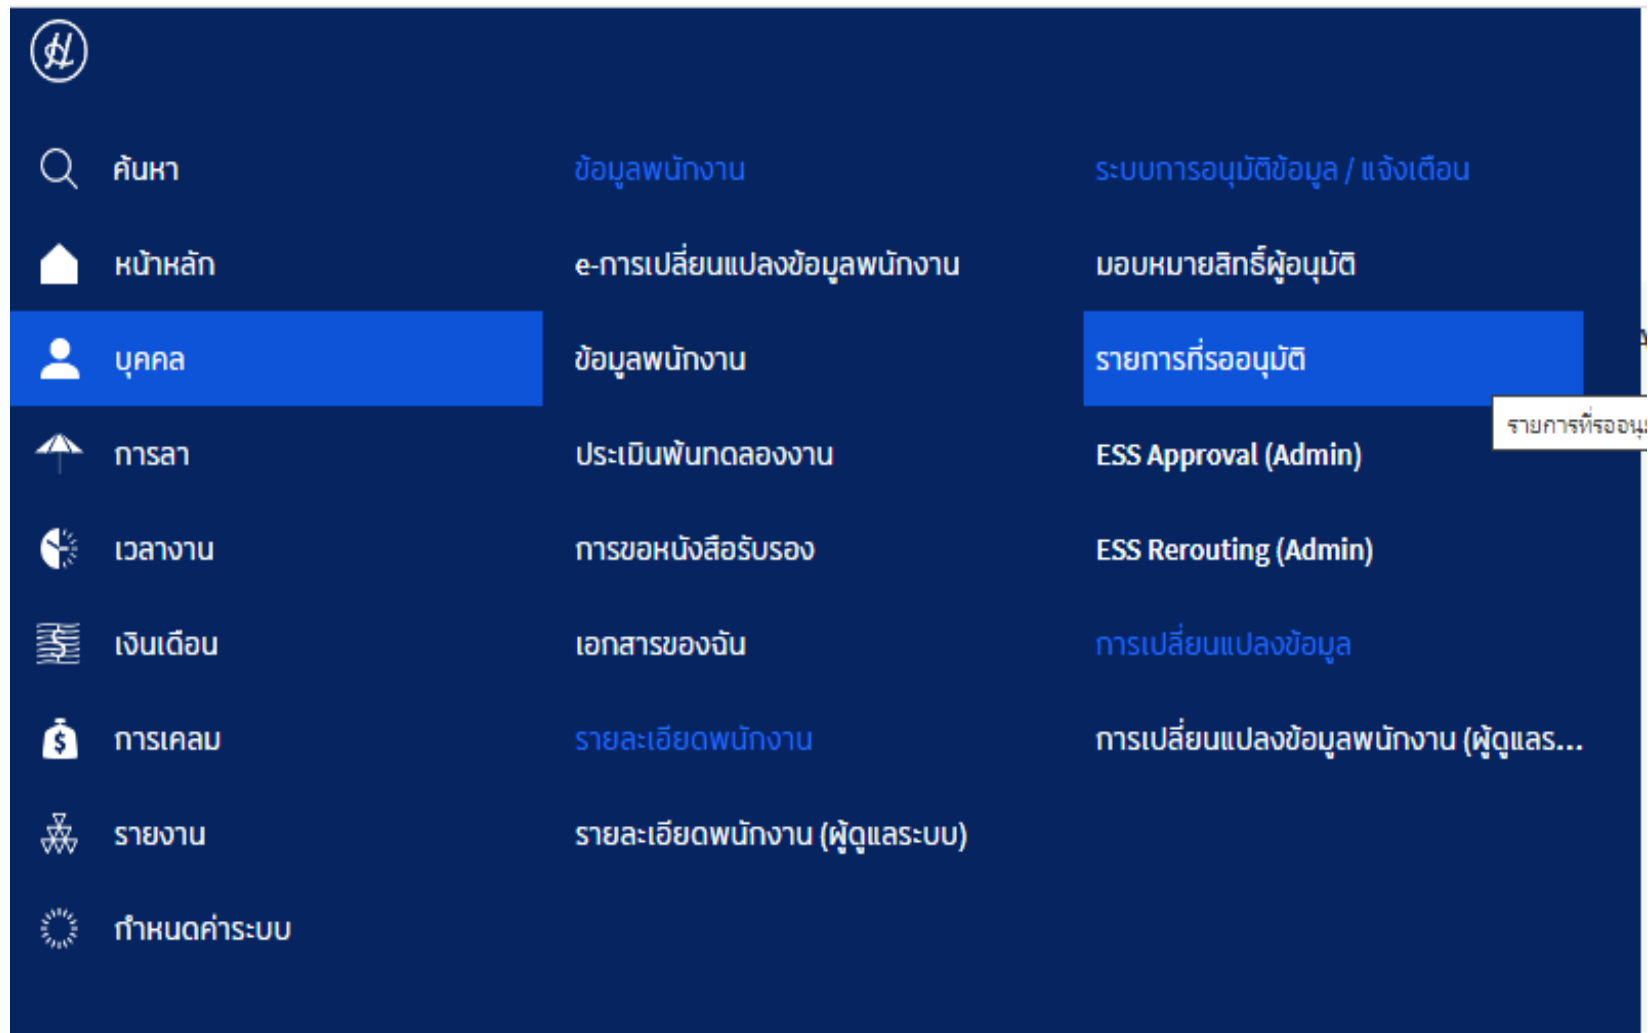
ค้นหา
หน้าหลัก
บุคคล
การลา
เวลางาน
เงินเดือน
การเคลม
รายงาน
กำหนดค่าระบบ

ข้อมูลพนักงาน
e-การเปลี่ยนแปลงข้อมูลพนักงาน
ข้อมูลพนักงาน
ประเมินพ้นทดลองงาน
การขอหนังสือรับรอง
เอกสารของฉัน
รายละเอียดพนักงาน
รายละเอียดพนักงาน (ผู้ดูแลระบบ)

ระบบการอนุมัติข้อมูล / แจ้งเตือน
มอบหมายสิทธิ์ผู้อนุมัติ
รายการที่รออนุมัติ
รายการที่รออนุ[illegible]
ESS Approval (Admin)
ESS Rerouting (Admin)
การเปลี่ยนแปลงข้อมูล
การเปลี่ยนแปลงข้อมูลพนักงาน (ผู้ดูแลร...